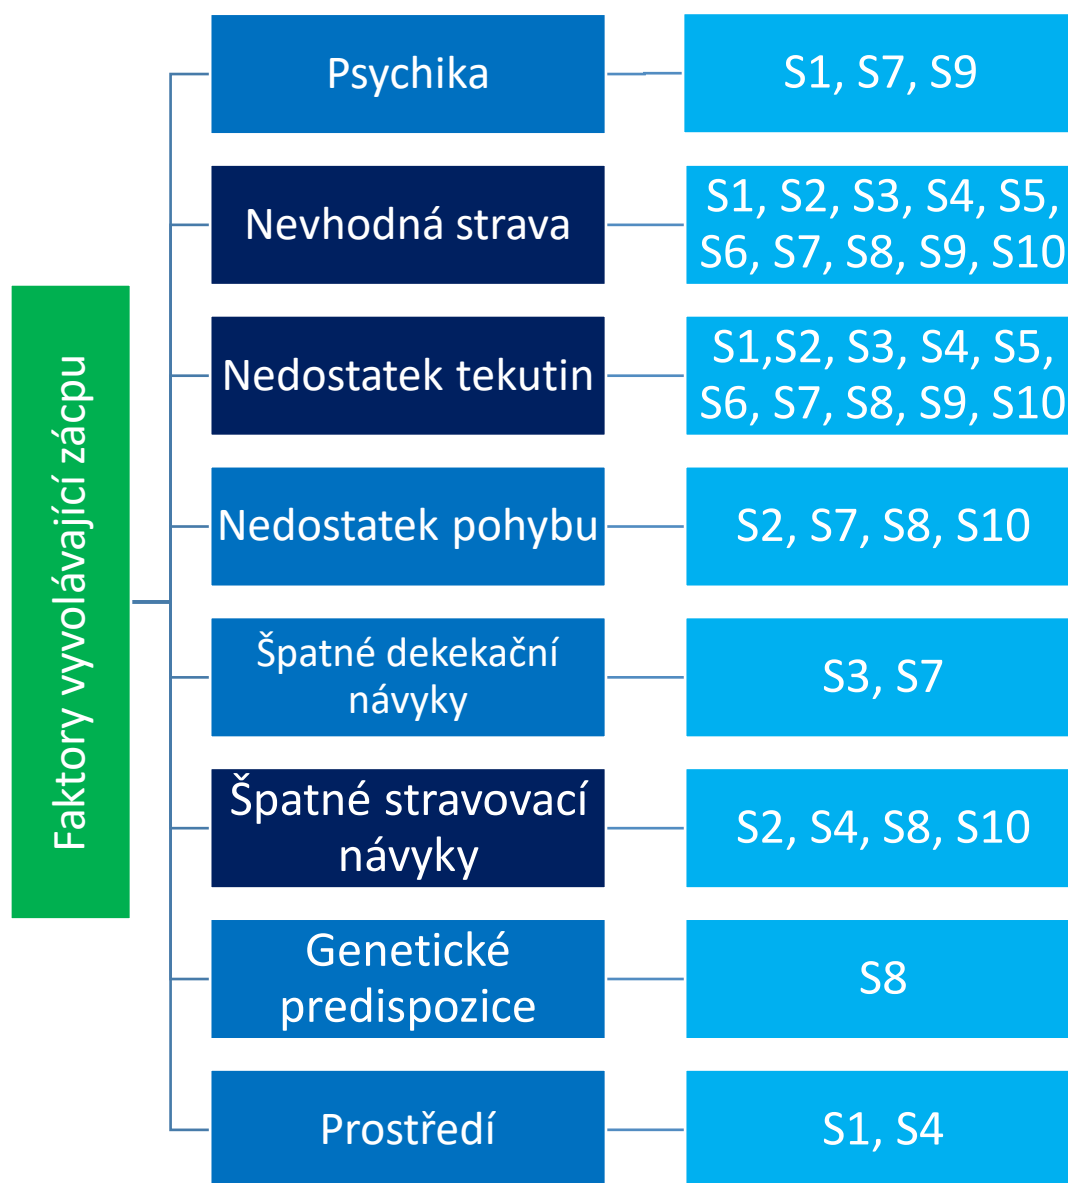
Faktory vyvolávající zácpu

Psychika
S1, S7, S9

Nevhodná strava
S1, S2, S3, S4, S5, S6, S7, S8, S9, S10

Nedostatek tekutin
S1,S2, S3, S4, S5, S6, S7, S8, S9, S10

Nedostatek pohybu
S2, S7, S8, S10

Špatné dekekační návyky
S3, S7

Špatné stravovací návyky
S2, S4, S8, S10

Genetické predispozice
S8

Prostředí
S1, S4